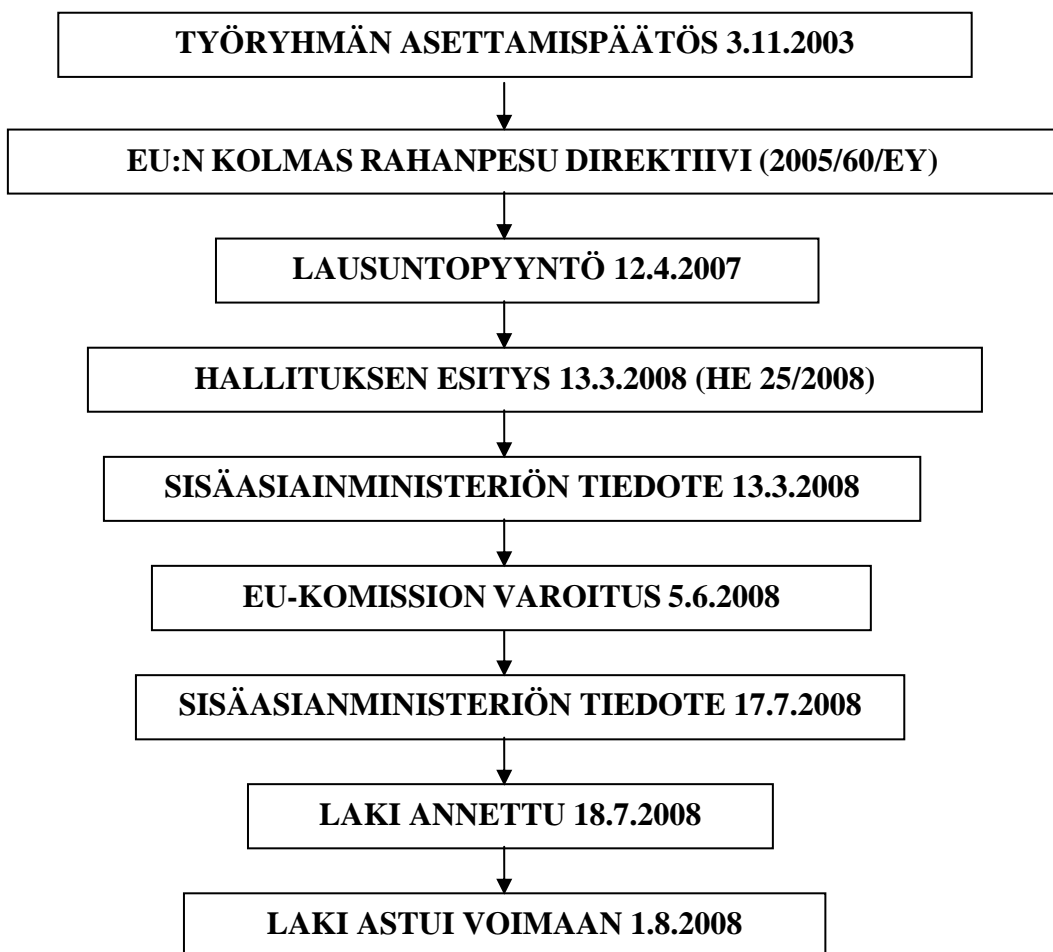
TYÖRYHMÄN ASETTAMISPÄÄTÖS 3.11.2003

EU:N KOLMAS RAHANPESU DIREKTIIVI (2005/60/EY)

LAUSUNTOPYYNTÖ 12.4.2007

HALLITUKSEN ESITYS 13.3.2008 (HE 25/2008)

SISÄASIAINMINISTERIÖN TIEDOTE 13.3.2008

EU-KOMISSION VAROITUS 5.6.2008

SISÄASIANMINISTERIÖN TIEDOTE 17.7.2008

LAKI ANNETTU 18.7.2008

LAKI ASTUI VOIMAAN 1.8.2008